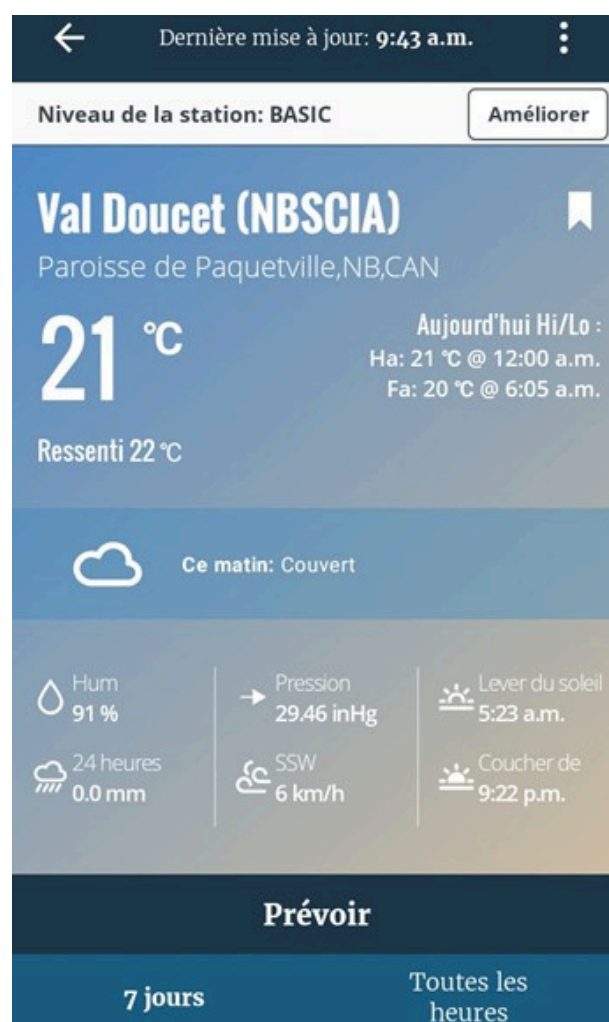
Dernière mise à jour: 9:43 a.m.

Niveau de la station: BASIC

Améliorer

Val Doucet (NBSCIA)

Paroisse de Paquetville,NB,CAN

21 °C

Aujourd'hui Hi/Lo :
Ha: 21 °C @ 12:00 a.m.
Fa: 20 °C @ 6:05 a.m.

Ressenti 22 °C

Ce matin: Couvert

Hum
91 %

Pression
29.46 inHg

Lever du soleil
5:23 a.m.

24 heures
0.0 mm

SSW
6 km/h

Coucher de
9:22 p.m.

Prévoir

7 jours

Toutes les heures